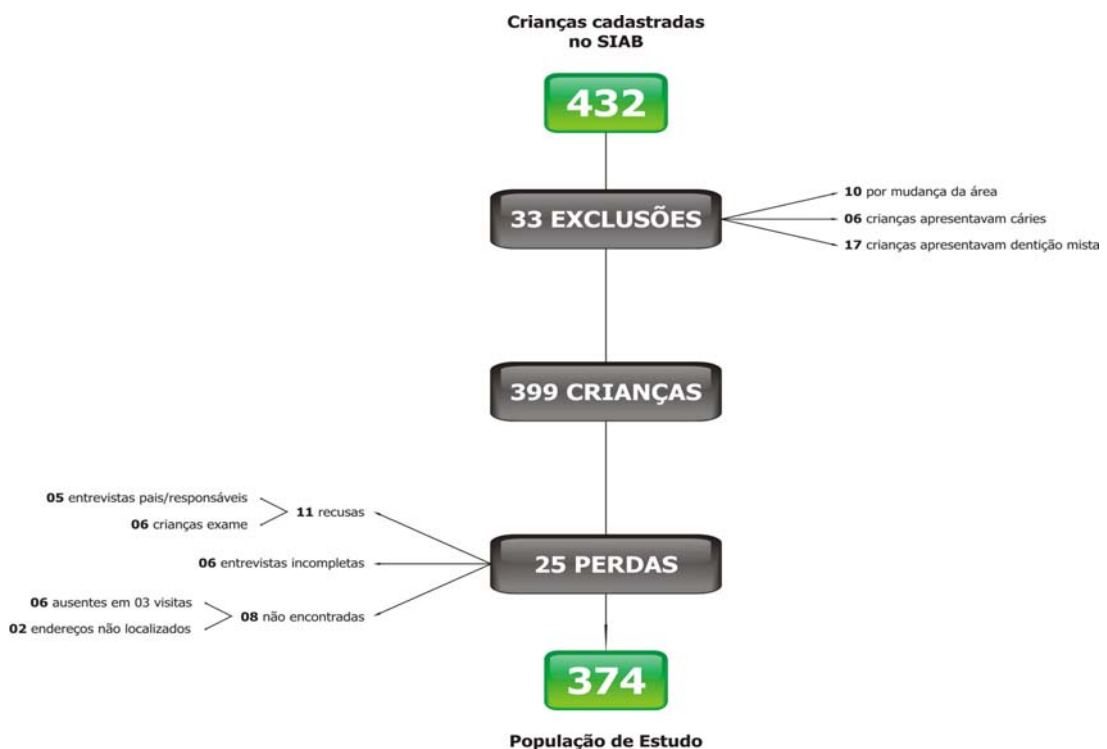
Crianças cadastradas no SIAB

432

33 EXCLUSÕES

10 por mudança da área

06 crianças apresentavam cáries

17 crianças apresentavam dentição mista

399 CRIANÇAS

05 entrevistas pais/responsáveis

06 crianças exame

11 recusas

06 entrevistas incompletas

25 PERDAS

06 ausentes em 03 visitas

02 endereços não localizados

08 não encontradas

374

População de Estudo